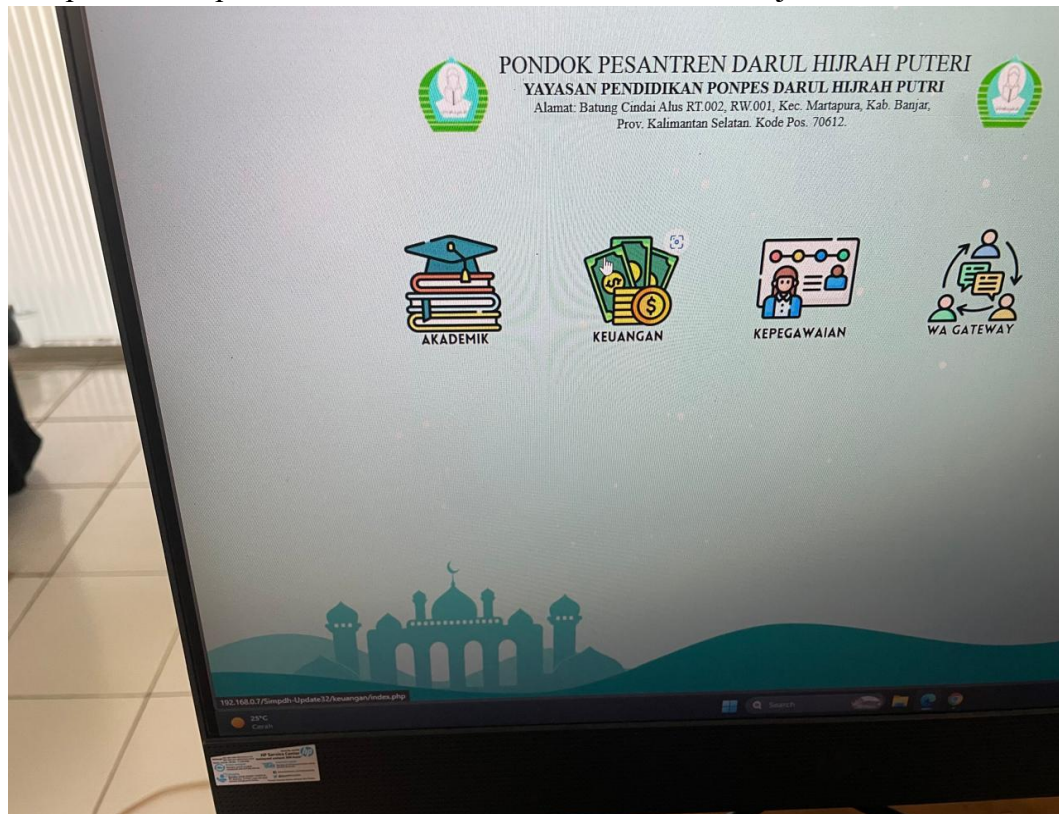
PONDOK PESANTREN DARUL HIJRAH PUTERI
YAYASAN PENDIDIKAN PONPES DARUL HIJRAH PUTRI
Alamat: Batung Cindai Alus RT.002, RW.001, Kec. Martapura, Kab. Banjar, Prov. Kalimantan Selatan. Kode Pos. 70612.

AKADEMIK
KEUANGAN
KEPEGAWAIAN
WA GATEWAY

192.168.0.7/Simpdh-Update32/keuangan/index.php

25°C
Cerah

Search